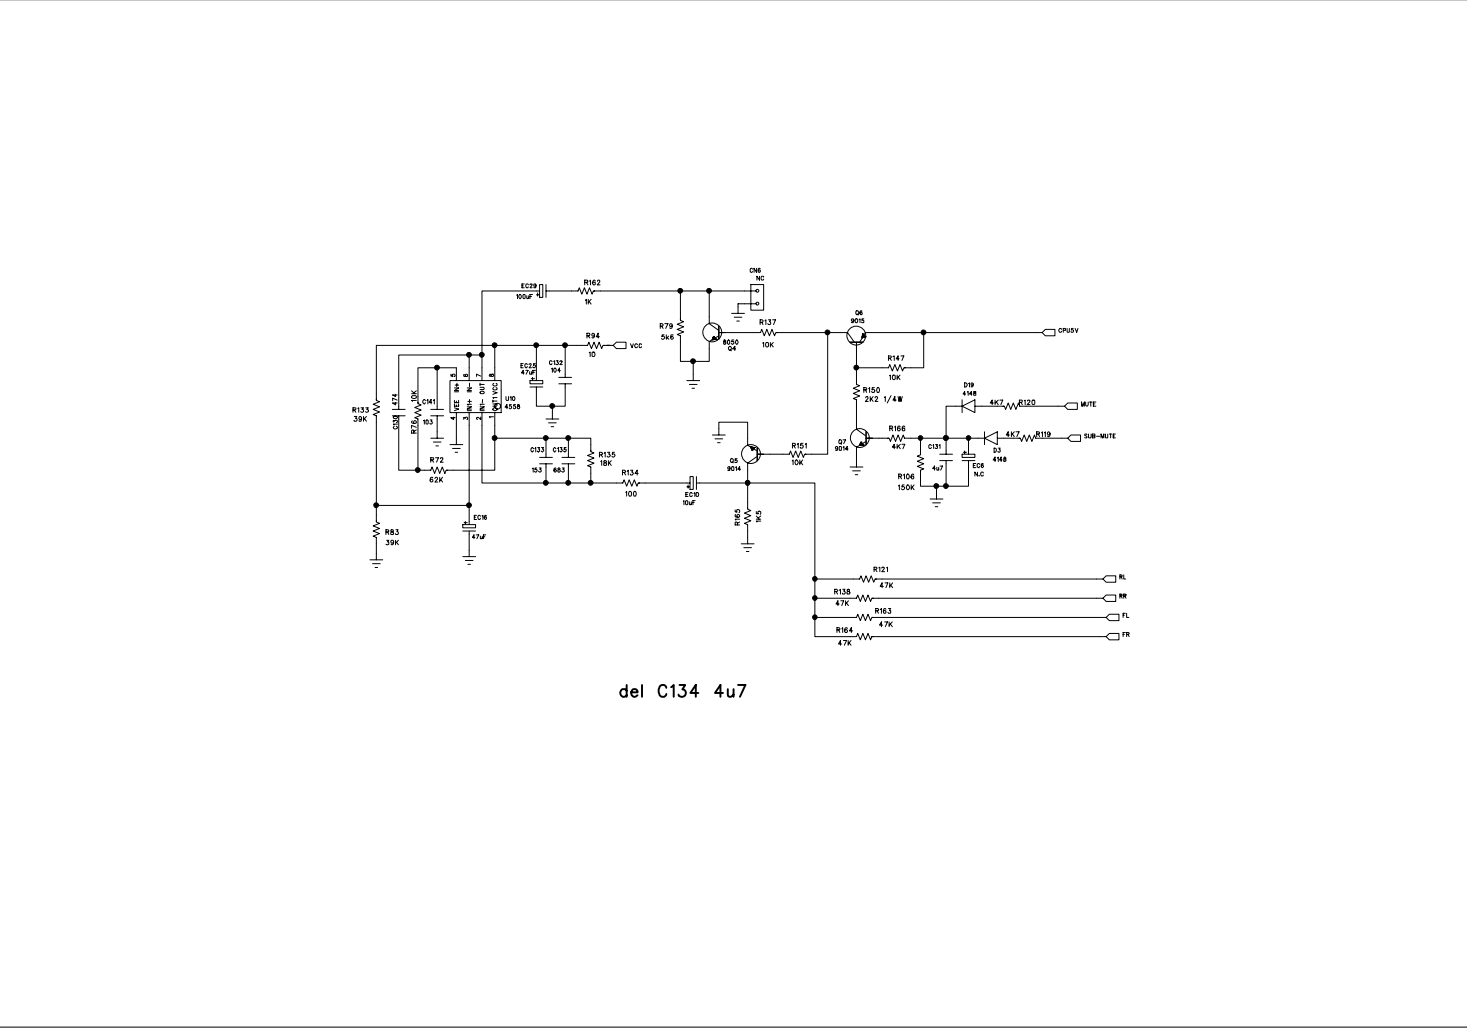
EC29
100uF
R162
1K
CN6
NC
R79
5k6
8050
Q4
R137
10K
Q6
9015
CPU5V
R94
10
VCC
EC25
47uF
C132
104
R147
10K
R133
39K
474
C130
10K
R78
C141
103
VEE
IN+
IN-
OUT
IN+
IN-
OUT
VCC
5
6
7
8
4
3
2
1
U10
4558
R150
2K2 1/4W
D19
4148
4K7
R120
MUTE
R151
10K
Q5
9014
Q7
9014
R166
4K7
C131
4u7
EC6
N.C
D3
4148
4K7
R119
SUB-MUTE
R72
62K
C133
153
C135
683
R135
18K
R134
100
EC10
10uF
R106
150K
R165
1K5
R83
39K
EC16
47uF
R121
47K
RL
R138
47K
RR
R163
47K
FL
R164
47K
FR

del C134 4u7